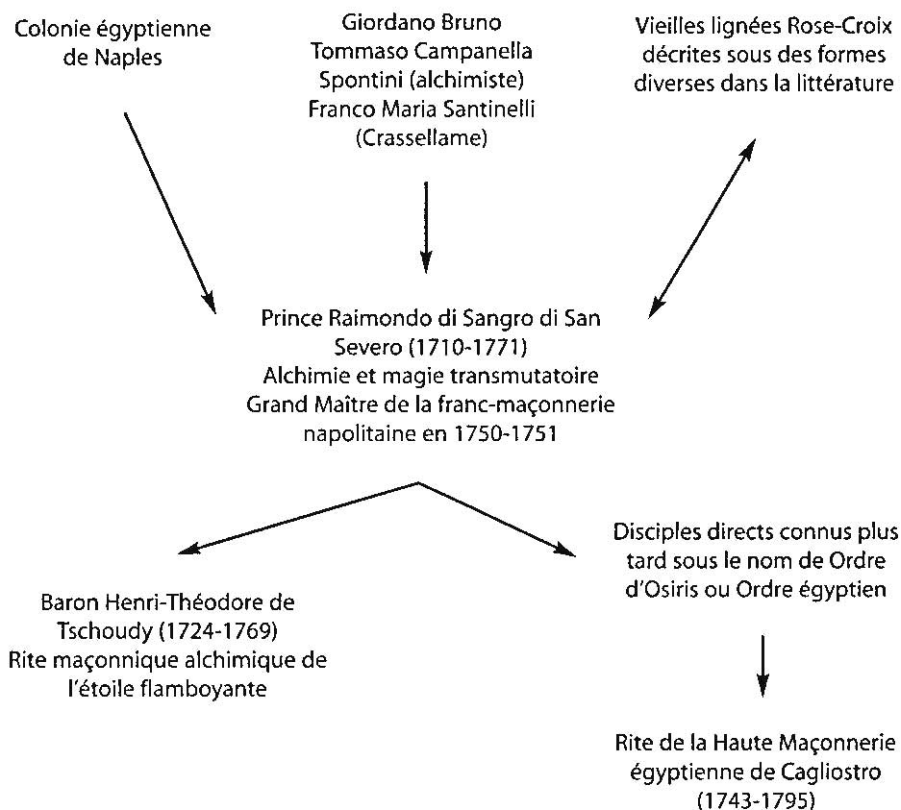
Colonie égyptienne de Naples

Giordano Bruno
Tommaso Campanella
Spontini (alchimiste)
Franco Maria Santinelli (Crassellame)

Vieilles lignées Rose-Croix décrites sous des formes diverses dans la littérature

Prince Raimondo di Sangro di San Severo (1710-1771)
Alchimie et magie transmutatoire
Grand Maître de la franc-maçonnerie napolitaine en 1750-1751

Baron Henri-Théodore de Tschoudy (1724-1769)
Rite maçonnique alchimique de l'étoile flamboyante

Disciples directs connus plus tard sous le nom de Ordre d'Osiris ou Ordre égyptien

Rite de la Haute Maçonnerie égyptienne de Cagliostro (1743-1795)